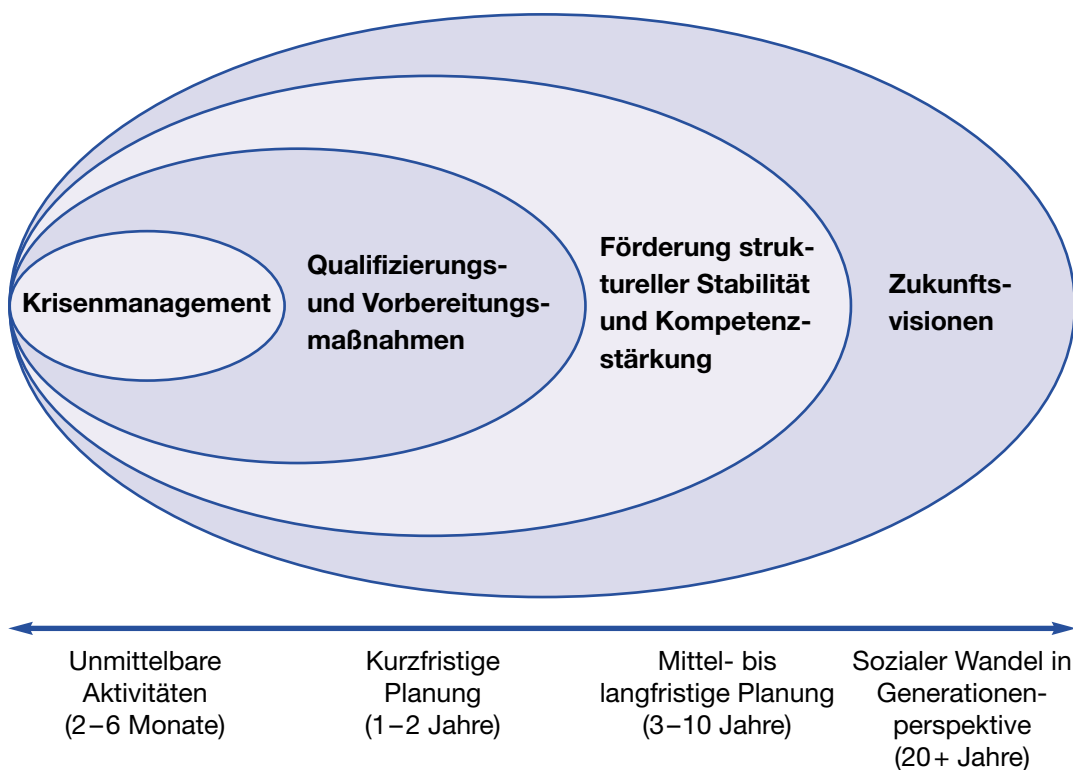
Krisenmanagement

Qualifizierungs- und Vorbereitungsmaßnahmen

Förderung struktureller Stabilität und Kompetenzstärkung

Zukunftsvisionen

Unmittelbare Aktivitäten (2–6 Monate)

Kurzfristige Planung (1–2 Jahre)

Mittel- bis langfristige Planung (3–10 Jahre)

Sozialer Wandel in Generationenperspektive (20+ Jahre)